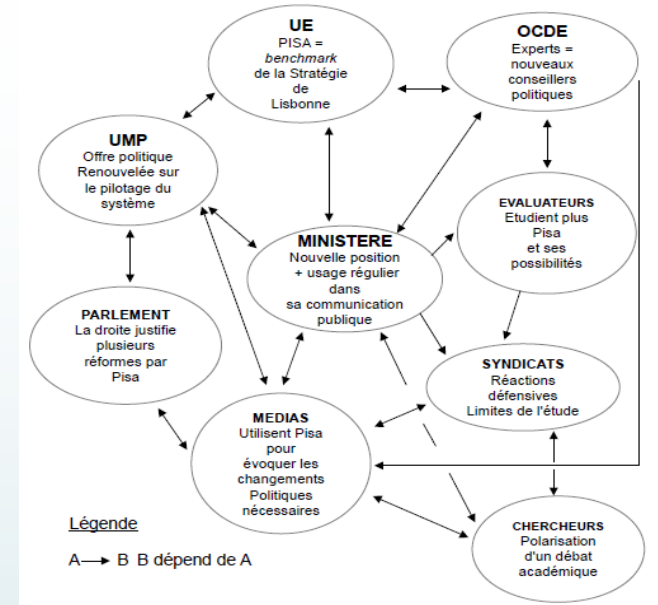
UE
PISA = *benchmark* de la Stratégie de Lisbonne

OCDE
Experts = nouveaux conseillers politiques

UMP
Offre politique Renouvelée sur le pilotage du système

EVALUATEURS
Etudient plus Pisa et ses possibilités

MINISTERE
Nouvelle position + usage régulier dans sa communication publique

PARLEMENT
La droite justifie plusieurs réformes par Pisa

SYNDICATS
Réactions défensives Limites de l'étude

MEDIAS
Utilisent Pisa pour évoquer les changements Politiques nécessaires

CHERCHEURS
Polarisation d'un débat académique

Légende

A → B B dépend de A